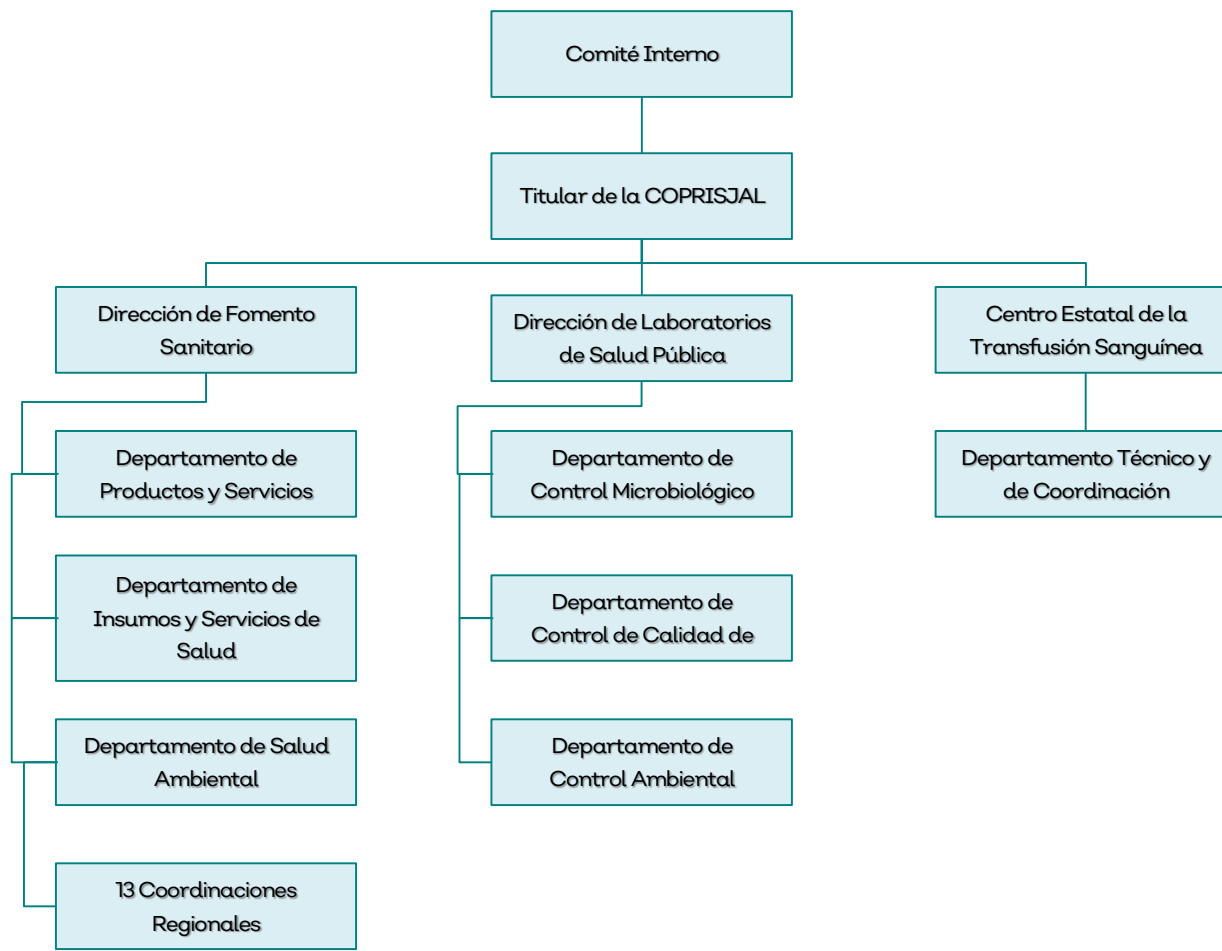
Comité Interno

Titular de la COPRISJAL

Dirección de Fomento Sanitario

Dirección de Laboratorios de Salud Pública

Centro Estatal de la Transfusión Sanguínea

Departamento de Productos y Servicios

Departamento de Insumos y Servicios de Salud

Departamento de Salud Ambiental

13 Coordinaciones Regionales

Departamento de Control Microbiológico

Departamento de Control de Calidad de

Departamento de Control Ambiental

Departamento Técnico y de Coordinación